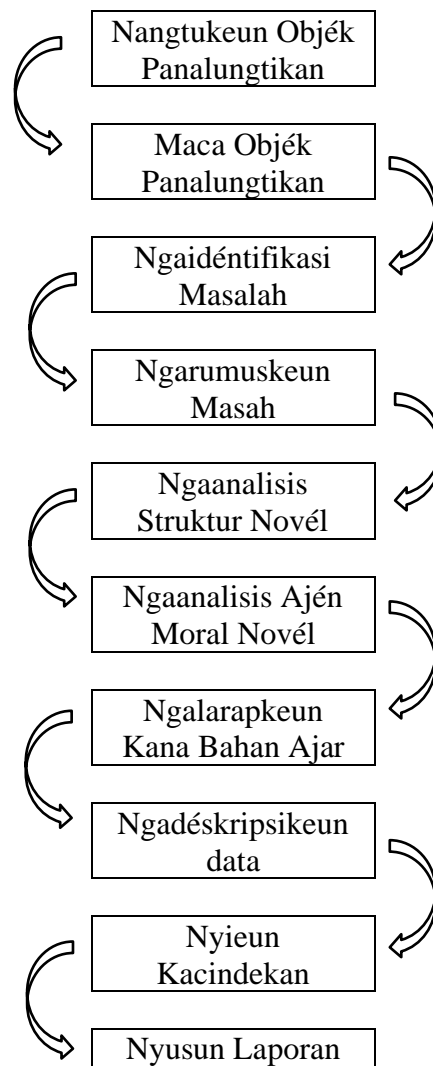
Nangtukeun Objék Panalungtikan

Maca Objék Panalungtikan

Ngaidéntifikasi Masalah

Ngarumuskeun Masah

Ngaanalisis Struktur Novél

Ngaanalisis Ajén Moral Novél

Ngalarapkeun Kana Bahan Ajar

Ngadéskripsikeun data

Nyieun Kacindekan

Nyusun Laporan